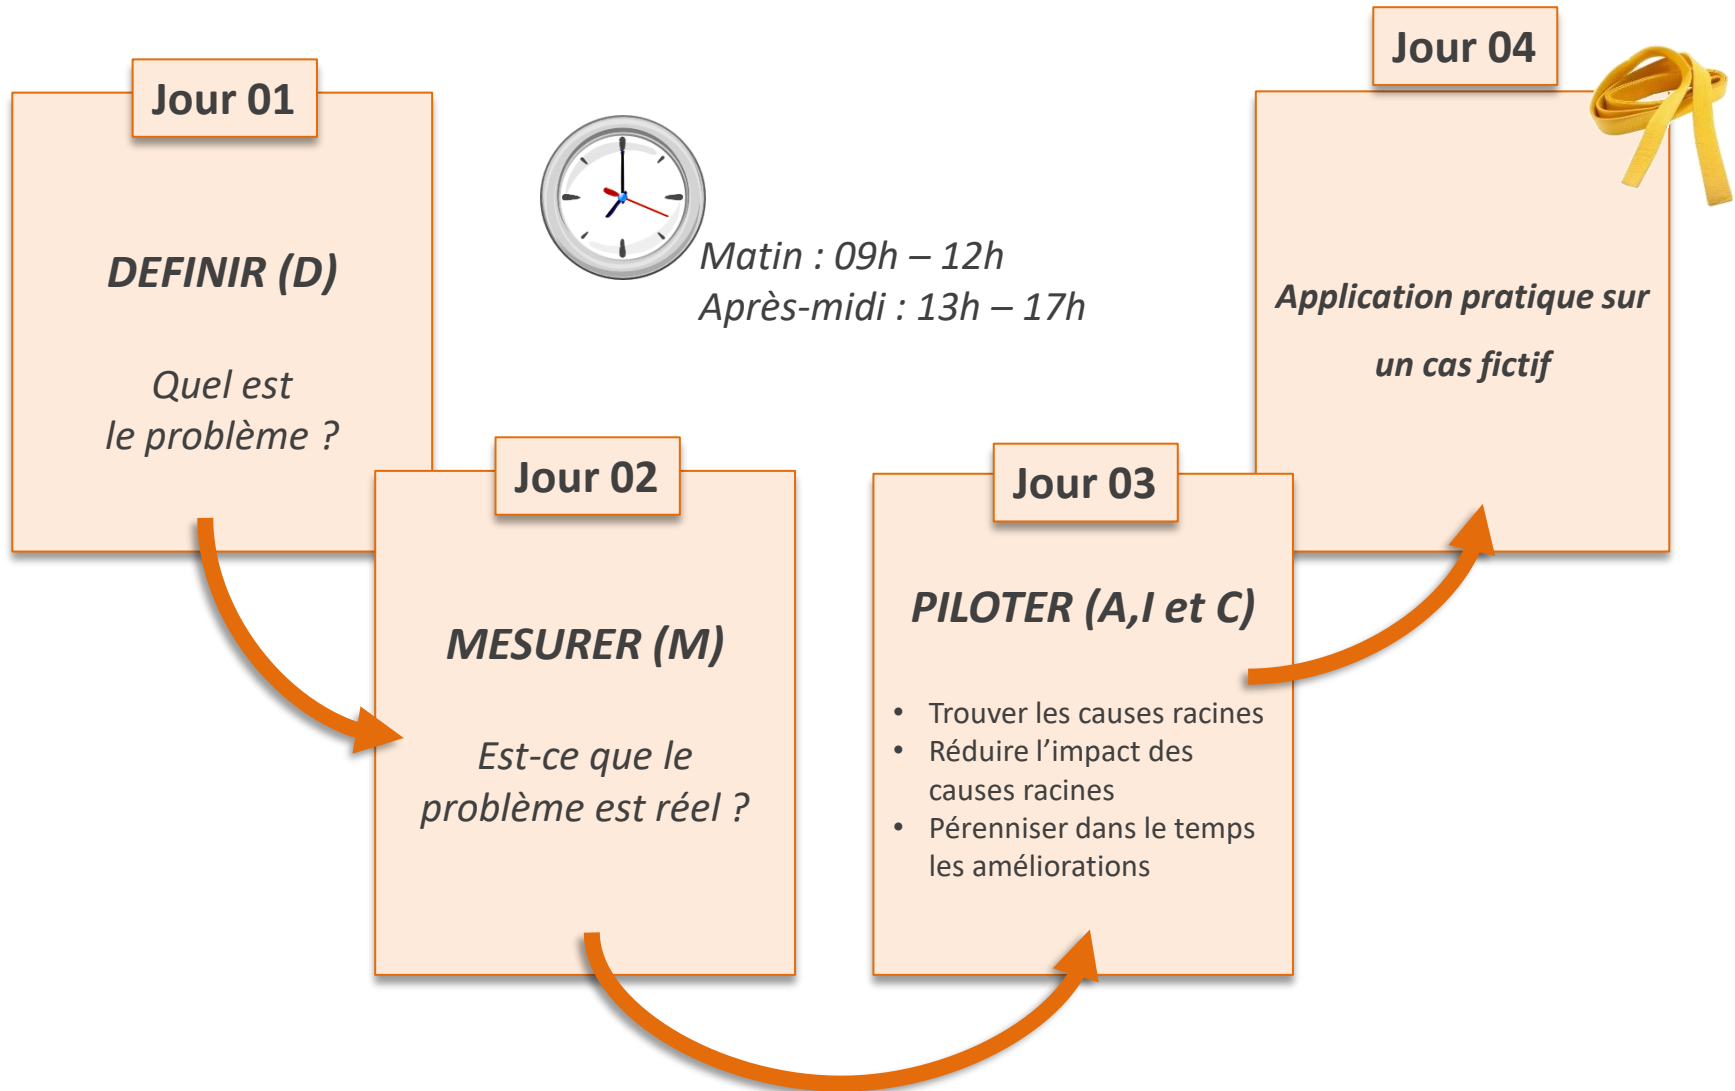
Jour 01

DEFINIR (D)

Quel est
le problème ?

Matin : 09h – 12h
Après-midi : 13h – 17h

Jour 02

MESURER (M)

Est-ce que le
problème est réel ?

Jour 03

PILOTER (A,I et C)

• Trouver les causes racines
• Réduire l'impact des causes racines
• Pérenniser dans le temps les améliorations

Jour 04

Application pratique sur
un cas fictif